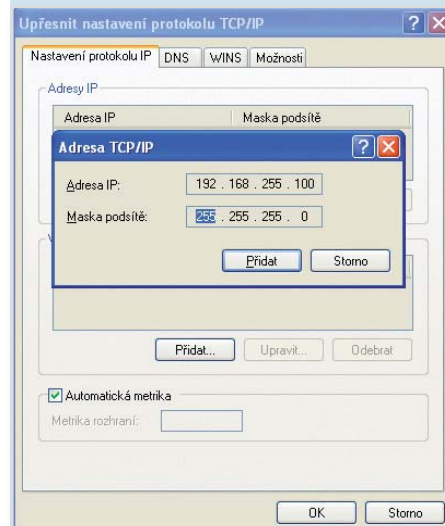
Upřesnit nastavení protokolu TCP/IP

Nastavení protokolu IP | DNS | WINS | Možnosti

Adresy IP

| Adresa IP | Maska podsítě |
|---|---|

Adresa TCP/IP

Adresa IP: 192 . 168 . 255 . 100

Maska podsítě: 255 . 255 . 255 . 0

Přidat
Storno

Přidat...
Upravit...
Odebrat

Automatická metrika

Metrika rozhraní:

OK
Storno